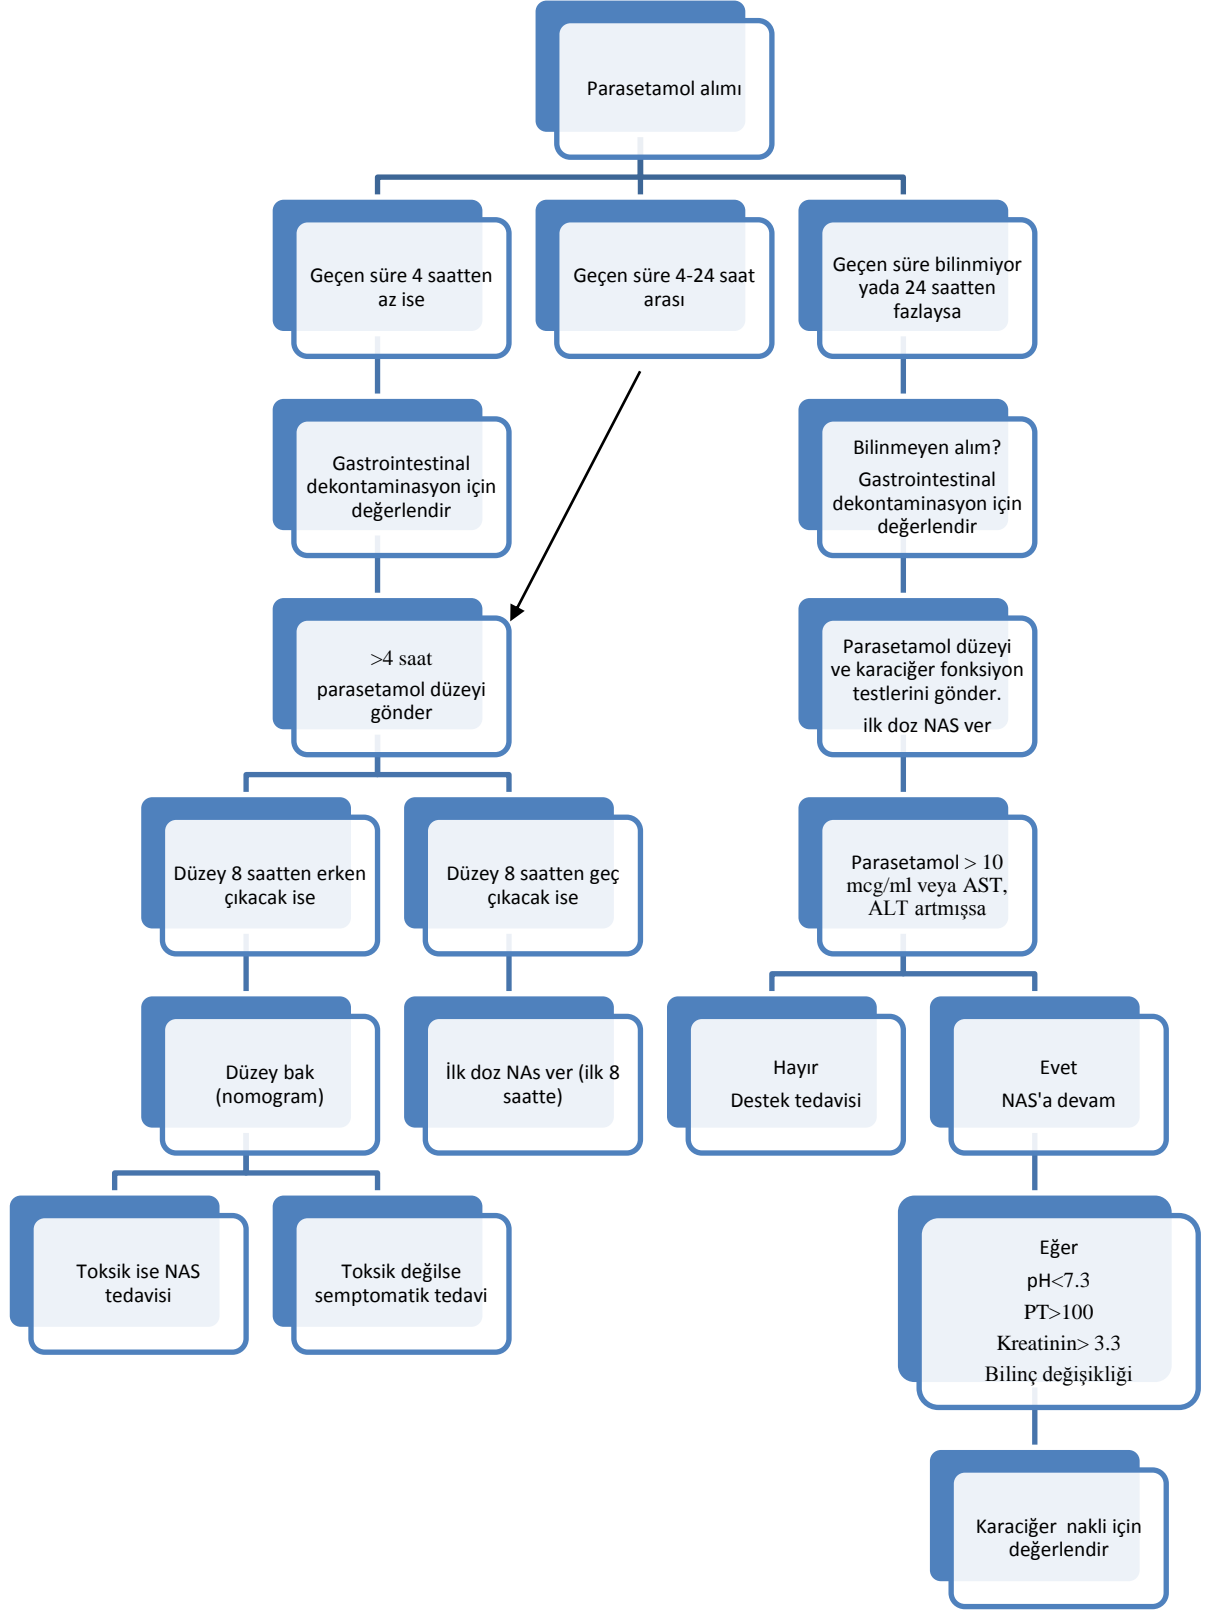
Parasetamol alımı

Geçen süre 4 saatten az ise

Geçen süre 4-24 saat arası

Geçen süre bilinmiyor yada 24 saatten fazlaysa

Gastrointestinal dekontaminasyon için değerlendir

Bilinmeyen alım?

Gastrointestinal dekontaminasyon için değerlendir

>4 saat

parasetamol düzeyi gönder

Parasetamol düzeyi ve karaciğer fonksiyon testlerini gönder.

ilk doz NAS ver

Düzey 8 saatten erken çıkacak ise

Düzey 8 saatten geç çıkacak ise

Parasetamol > 10 mcg/ml veya AST, ALT artmışsa

Düzey bak (nomogram)

İlk doz NAs ver (ilk 8 saatte)

Hayır

Destek tedavisi

Evet

NAS'a devam

Toksik ise NAS tedavisi

Toksik değilse semptomatik tedavi

Eğer

pH<7.3

PT>100

Kreatinin> 3.3

Bilinç değişikliği

Karaciğer nakli için değerlendir